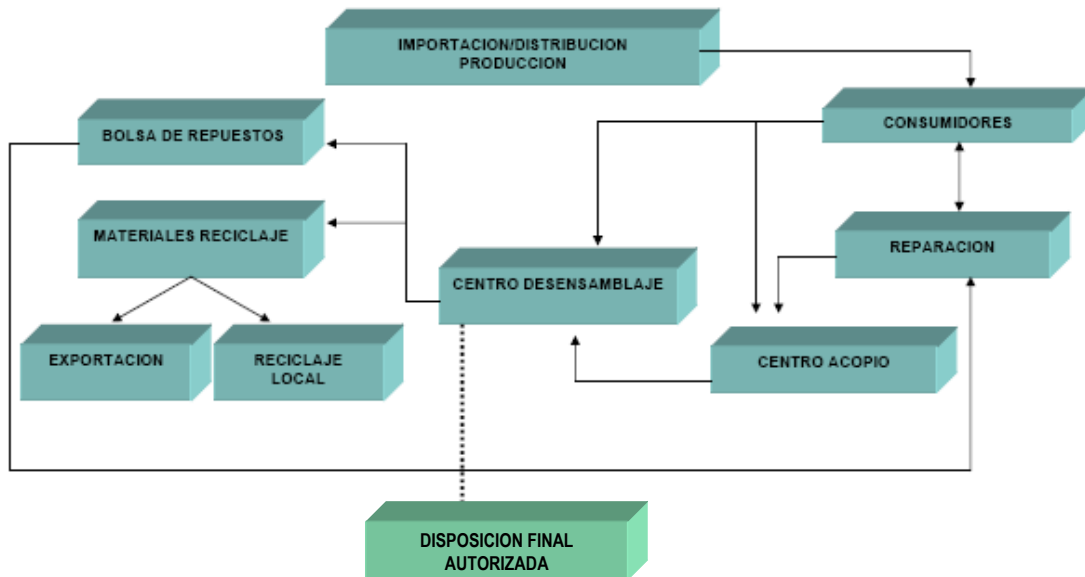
IMPORTACION/DISTRIBUCION
PRODUCCION

BOLSA DE REPUESTOS

CONSUMIDORES

MATERIALES RECICLAJE

REPARACION

CENTRO DESENSAMBLAJE

EXPORTACION

RECICLAJE
LOCAL

CENTRO ACOPIO

DISPOSICION FINAL
AUTORIZADA